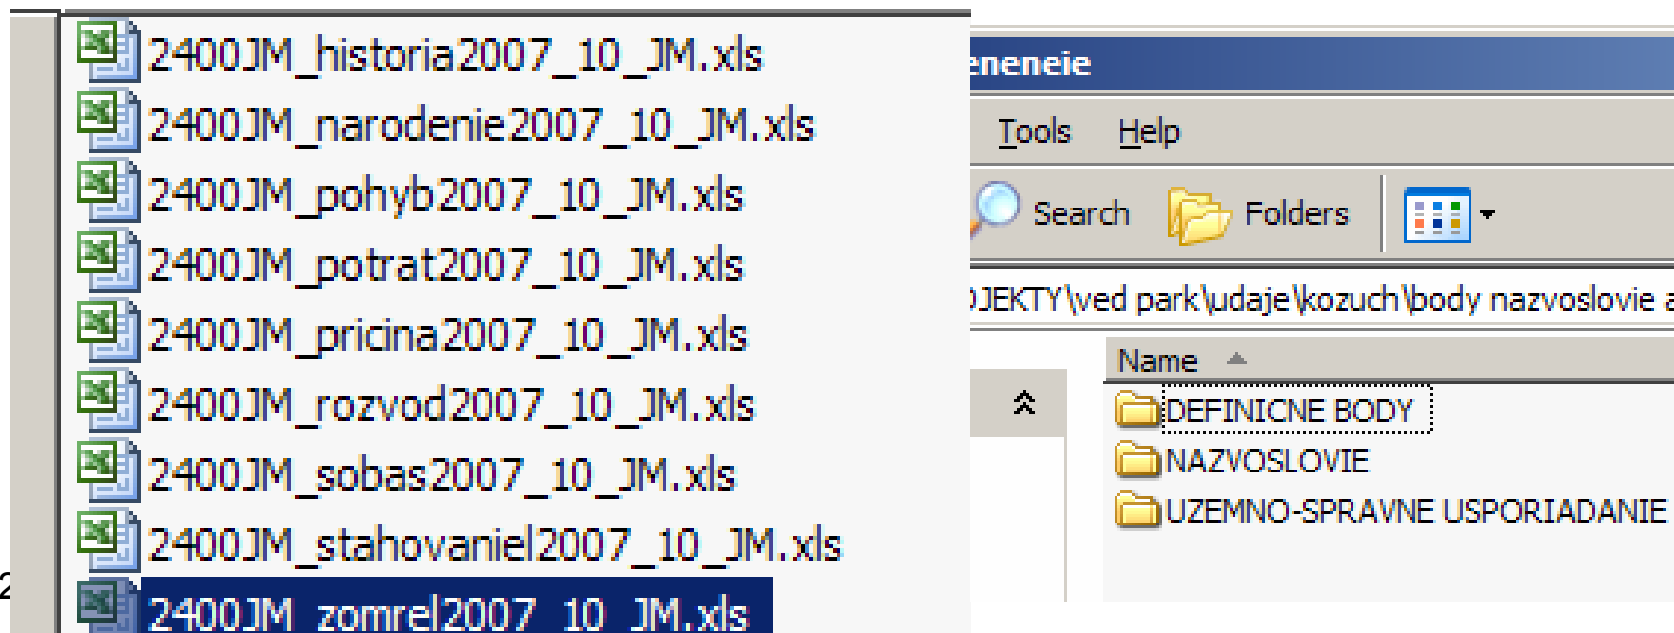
2400JM_historia2007_10_JM.xls
2400JM_narodenie2007_10_JM.xls
2400JM_pohyb2007_10_JM.xls
2400JM_potrat2007_10_JM.xls
2400JM_pricina2007_10_JM.xls
2400JM_rozvod2007_10_JM.xls
2400JM_sobas2007_10_JM.xls
2400JM_stahovaniel2007_10_JM.xls
2400JM_zomrel2007_10_JM.xls

2

eneneie

Tools Help

Search Folders

JEKTY\ved park\udaje\kozuch\body nazvoslovie a

Name

DEFINICNE BODY
NAZVOSLOVIE
UZEMNO-SPRAVNE USPORIADANIE